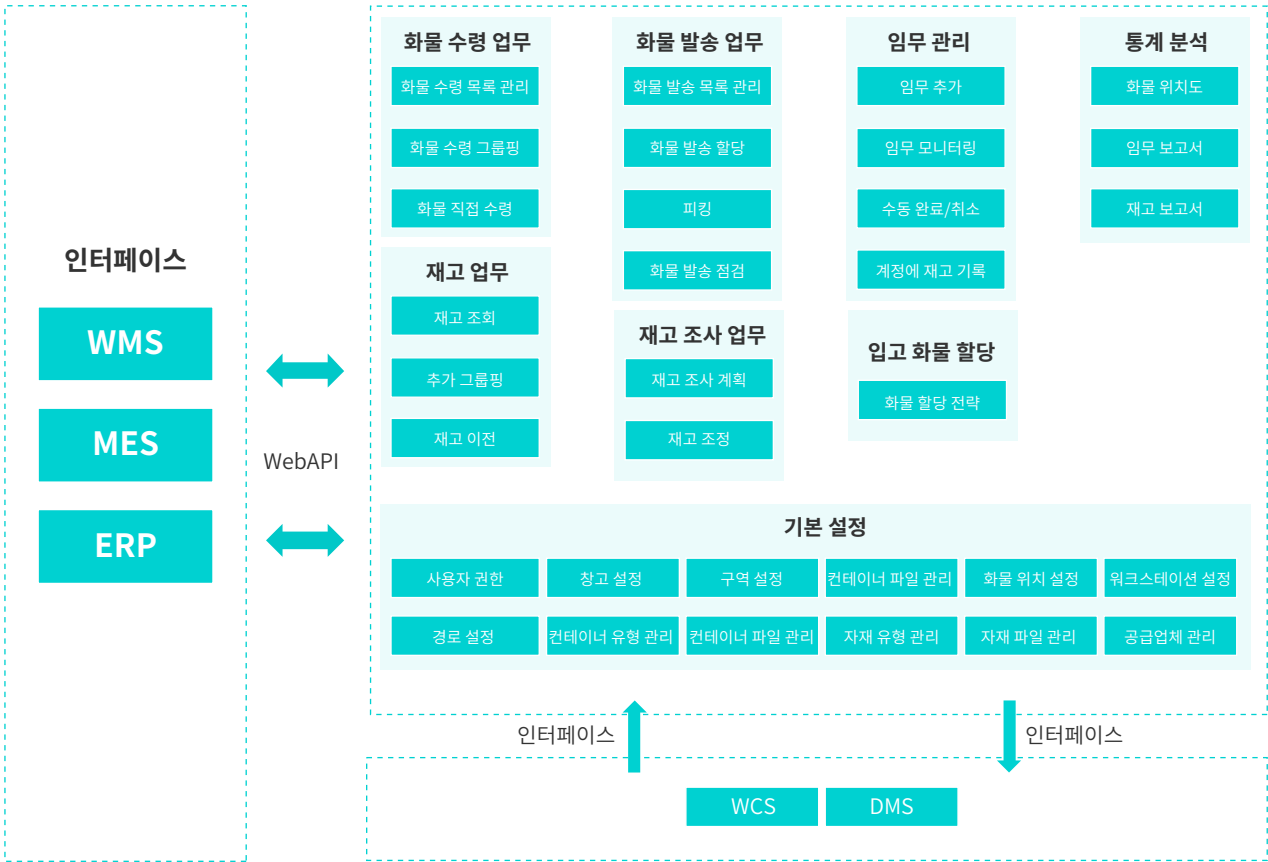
인터페이스

WMS

MES

ERP

WebAPI

화물 수령 업무

화물 수령 목록 관리

화물 수령 그룹핑

화물 직접 수령

재고 업무

재고 조회

추가 그룹핑

재고 이전

화물 발송 업무

화물 발송 목록 관리

화물 발송 할당

피킹

화물 발송 점검

재고 조사 업무

재고 조사 계획

재고 조정

임무 관리

임무 추가

임무 모니터링

수동 완료/취소

계정에 재고 기록

입고 화물 할당

화물 할당 전략

통계 분석

화물 위치도

임무 보고서

재고 보고서

기본 설정

| 사용자 권한 | 창고 설정 | 구역 설정 | 컨테이너 파일 관리 | 화물 위치 설정 | 워크스테이션 설정 |
|---|---|---|---|---|---|
| 경로 설정 | 컨테이너 유형 관리 | 컨테이너 파일 관리 | 자재 유형 관리 | 자재 파일 관리 | 공급업체 관리 |

인터페이스

인터페이스

WCS

DMS